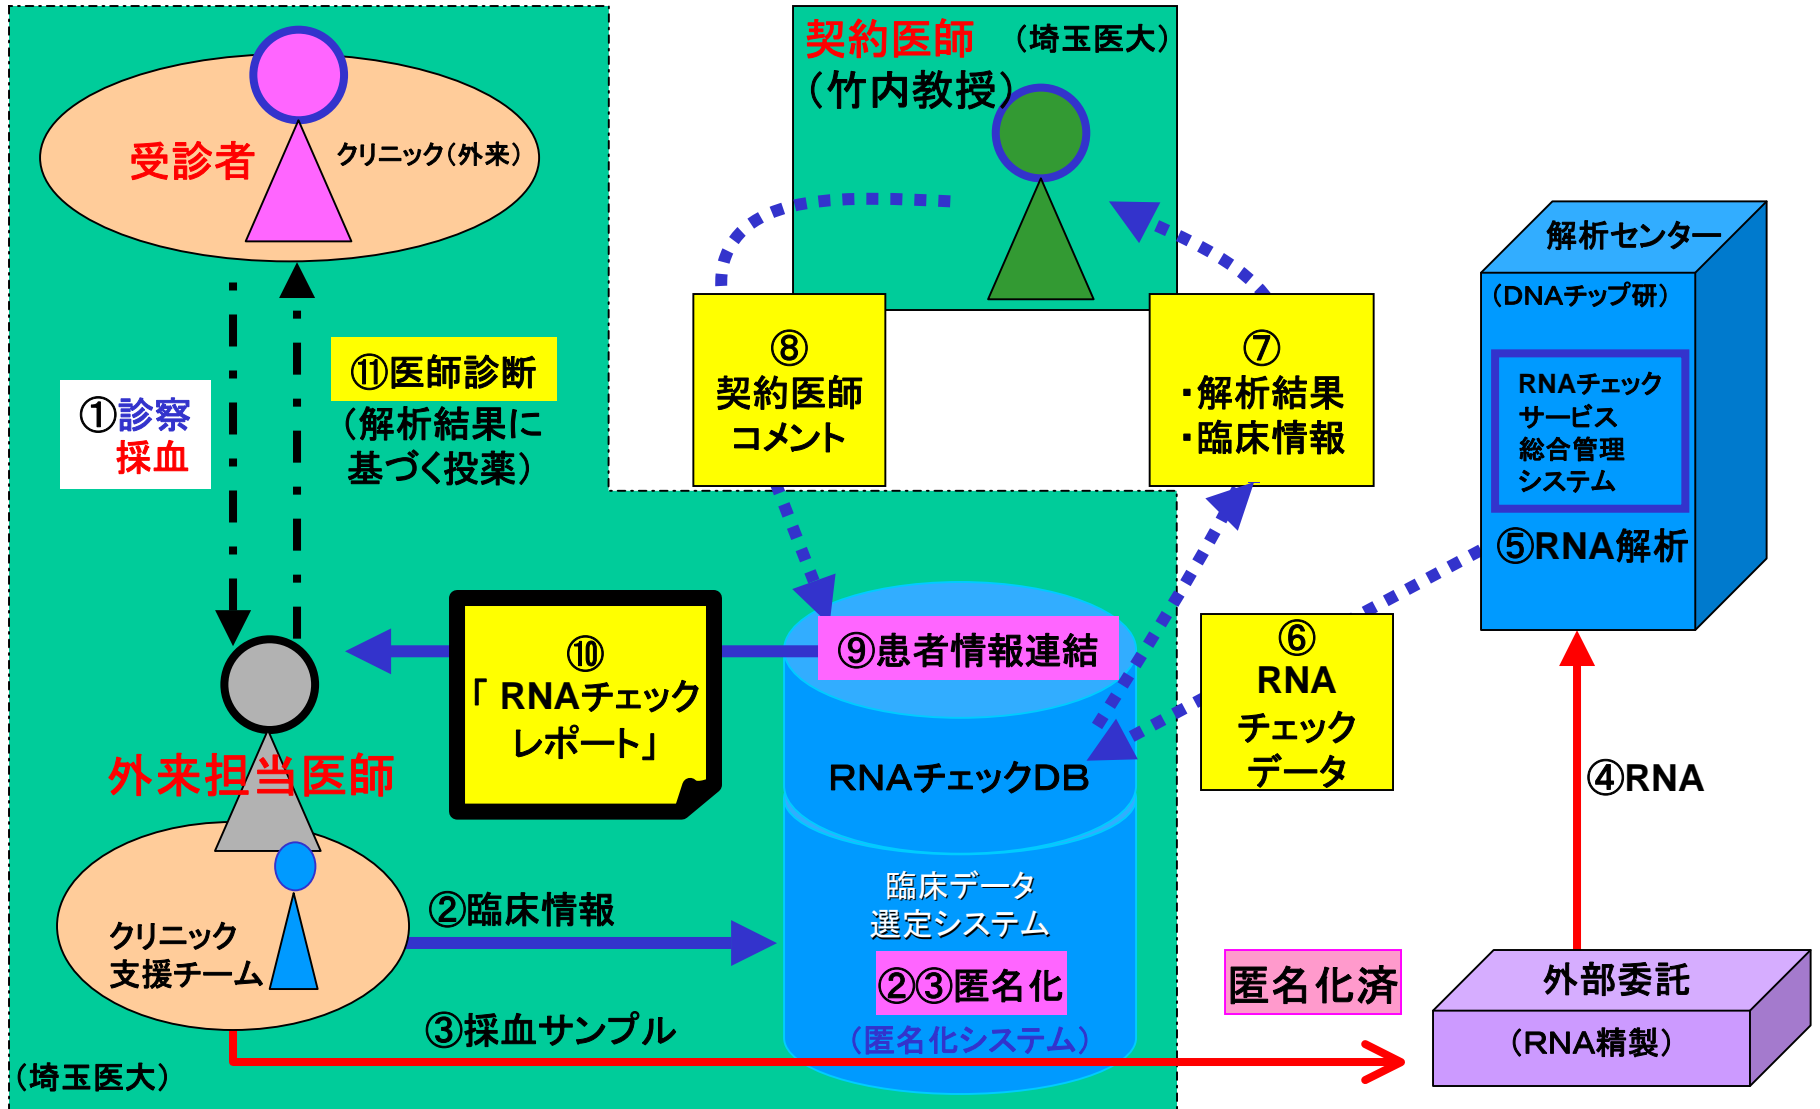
受診者
クリニック（外来）

契約医師 （埼玉医大）
（竹内教授）

解析センター
（DNAチップ研）
RNAチェック
サービス
総合管理
システム
⑤RNA解析

①診察
採血

⑪医師診断
（解析結果に
基づく投薬）

⑧
契約医師
コメント

⑦
・解析結果
・臨床情報

⑩
「RNAチェック
レポート」

⑨患者情報連結

RNAチェックDB

⑥
RNA
チェック
データ

④RNA

外来担当医師

臨床データ
選定システム
②③匿名化
（匿名化システム）

クリニック
支援チーム

②臨床情報

③採血サンプル

匿名化済

外部委託
（RNA精製）

（埼玉医大）